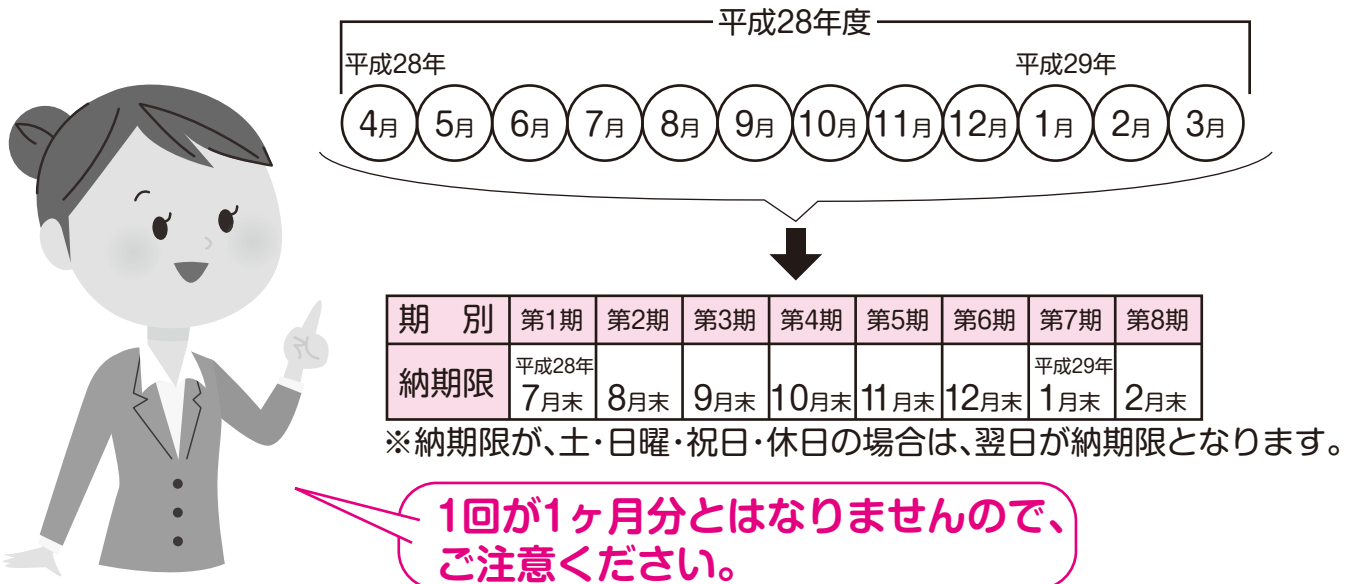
平成28年度

平成28年

平成29年

4月 5月 6月 7月 8月 9月 10月 11月 12月 1月 2月 3月

| 期　別 | 第1期 | 第2期 | 第3期 | 第4期 | 第5期 | 第6期 | 第7期 | 第8期 |
|---|---|---|---|---|---|---|---|---|
| 納期限 | 平成28年 7月末 | 8月末 | 9月末 | 10月末 | 11月末 | 12月末 | 平成29年 1月末 | 2月末 |

※納期限が、土・日曜・祝日・休日の場合は、翌日が納期限となります。

1回が1ヶ月分とはなりませんので、ご注意ください。